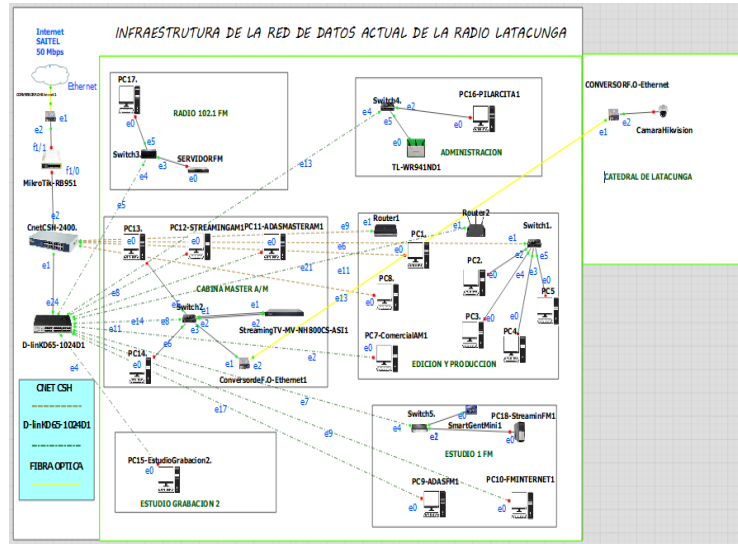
INFRAESTRUTURA DE LA RED DE DATOS ACTUAL DE LA RADIO LATACUNGA

Internet SAITEL 50 Mbps

CONVERSORETHERNET1

Ethernet

e1

e2

f1/1

f1/0

MikroTik-RB951

e2

CnetCSN-2400.

e1

e24

D-linKD65-1024D1

CNET CSH

D-linKD65-1024D1

FIBRA OPTICA

PC17.

e0

e5

RADIO 102.1 FM

Switch3

e3

e4

SERVIDORFM

e0

e13

e5

Switch4.

e5

e4

e1

PC16-PILARCITA1

e0

TL-WR941ND1

ADMINISTRACION

CONVERSORF.O-Ethernet

e1

e2

CamaraHikvision

CATEDRAL DE LATACUNGA

PC13.

PC12-STREAMINGAM1

PC11-ADASMASTERAM1

e9

Router1

Router2

Switch1.

e1

PC1.

e6

e21

e11

e0

e1

e2

e5

PC2.

e4

e3

e0

PC5

PC8.

e0

e13

e0

PC3.

PC4.

CABINA MASTER A/M

e8

Switch2.

e1

e3

e2

StreamingTV-MV-NH800CS-ASI1

e14

e11

e6

e2

e1

PC7-ComercialAM1

e0

EDICION Y PRODUCCION

PC14.

e0

e1

e2

ConversordeF.O-Ethernet1

e4

e7

e17

e9

Switch5.

e4

e2

SmartGentMini1

PC18-StreaminFM1

ESTUDIO 1 FM

PC15-EstudioGrabacion2.

e0

ESTUDIO GRABACION 2

PC9-ADASFM1

e0

PC10-FMINTERNET1

e0